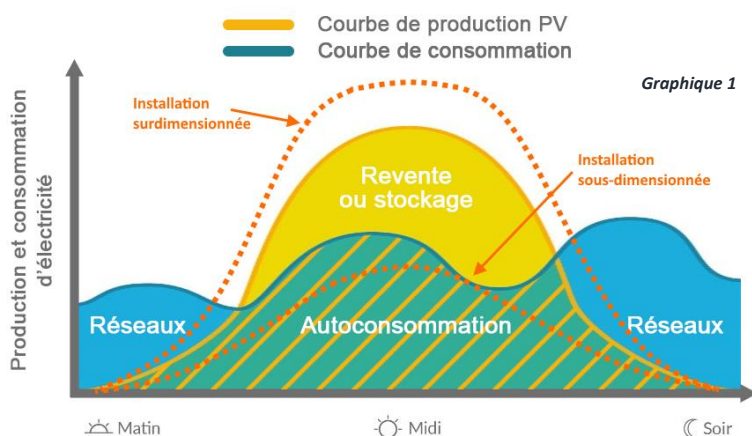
Courbe de production PV
Courbe de consommation

Graphique 1

Production et consommation d'électricité

Installation surdimensionnée

Installation sous-dimensionnée

Revente ou stockage

Réseaux

Autoconsommation

Réseaux

Matin

Midi

Soir